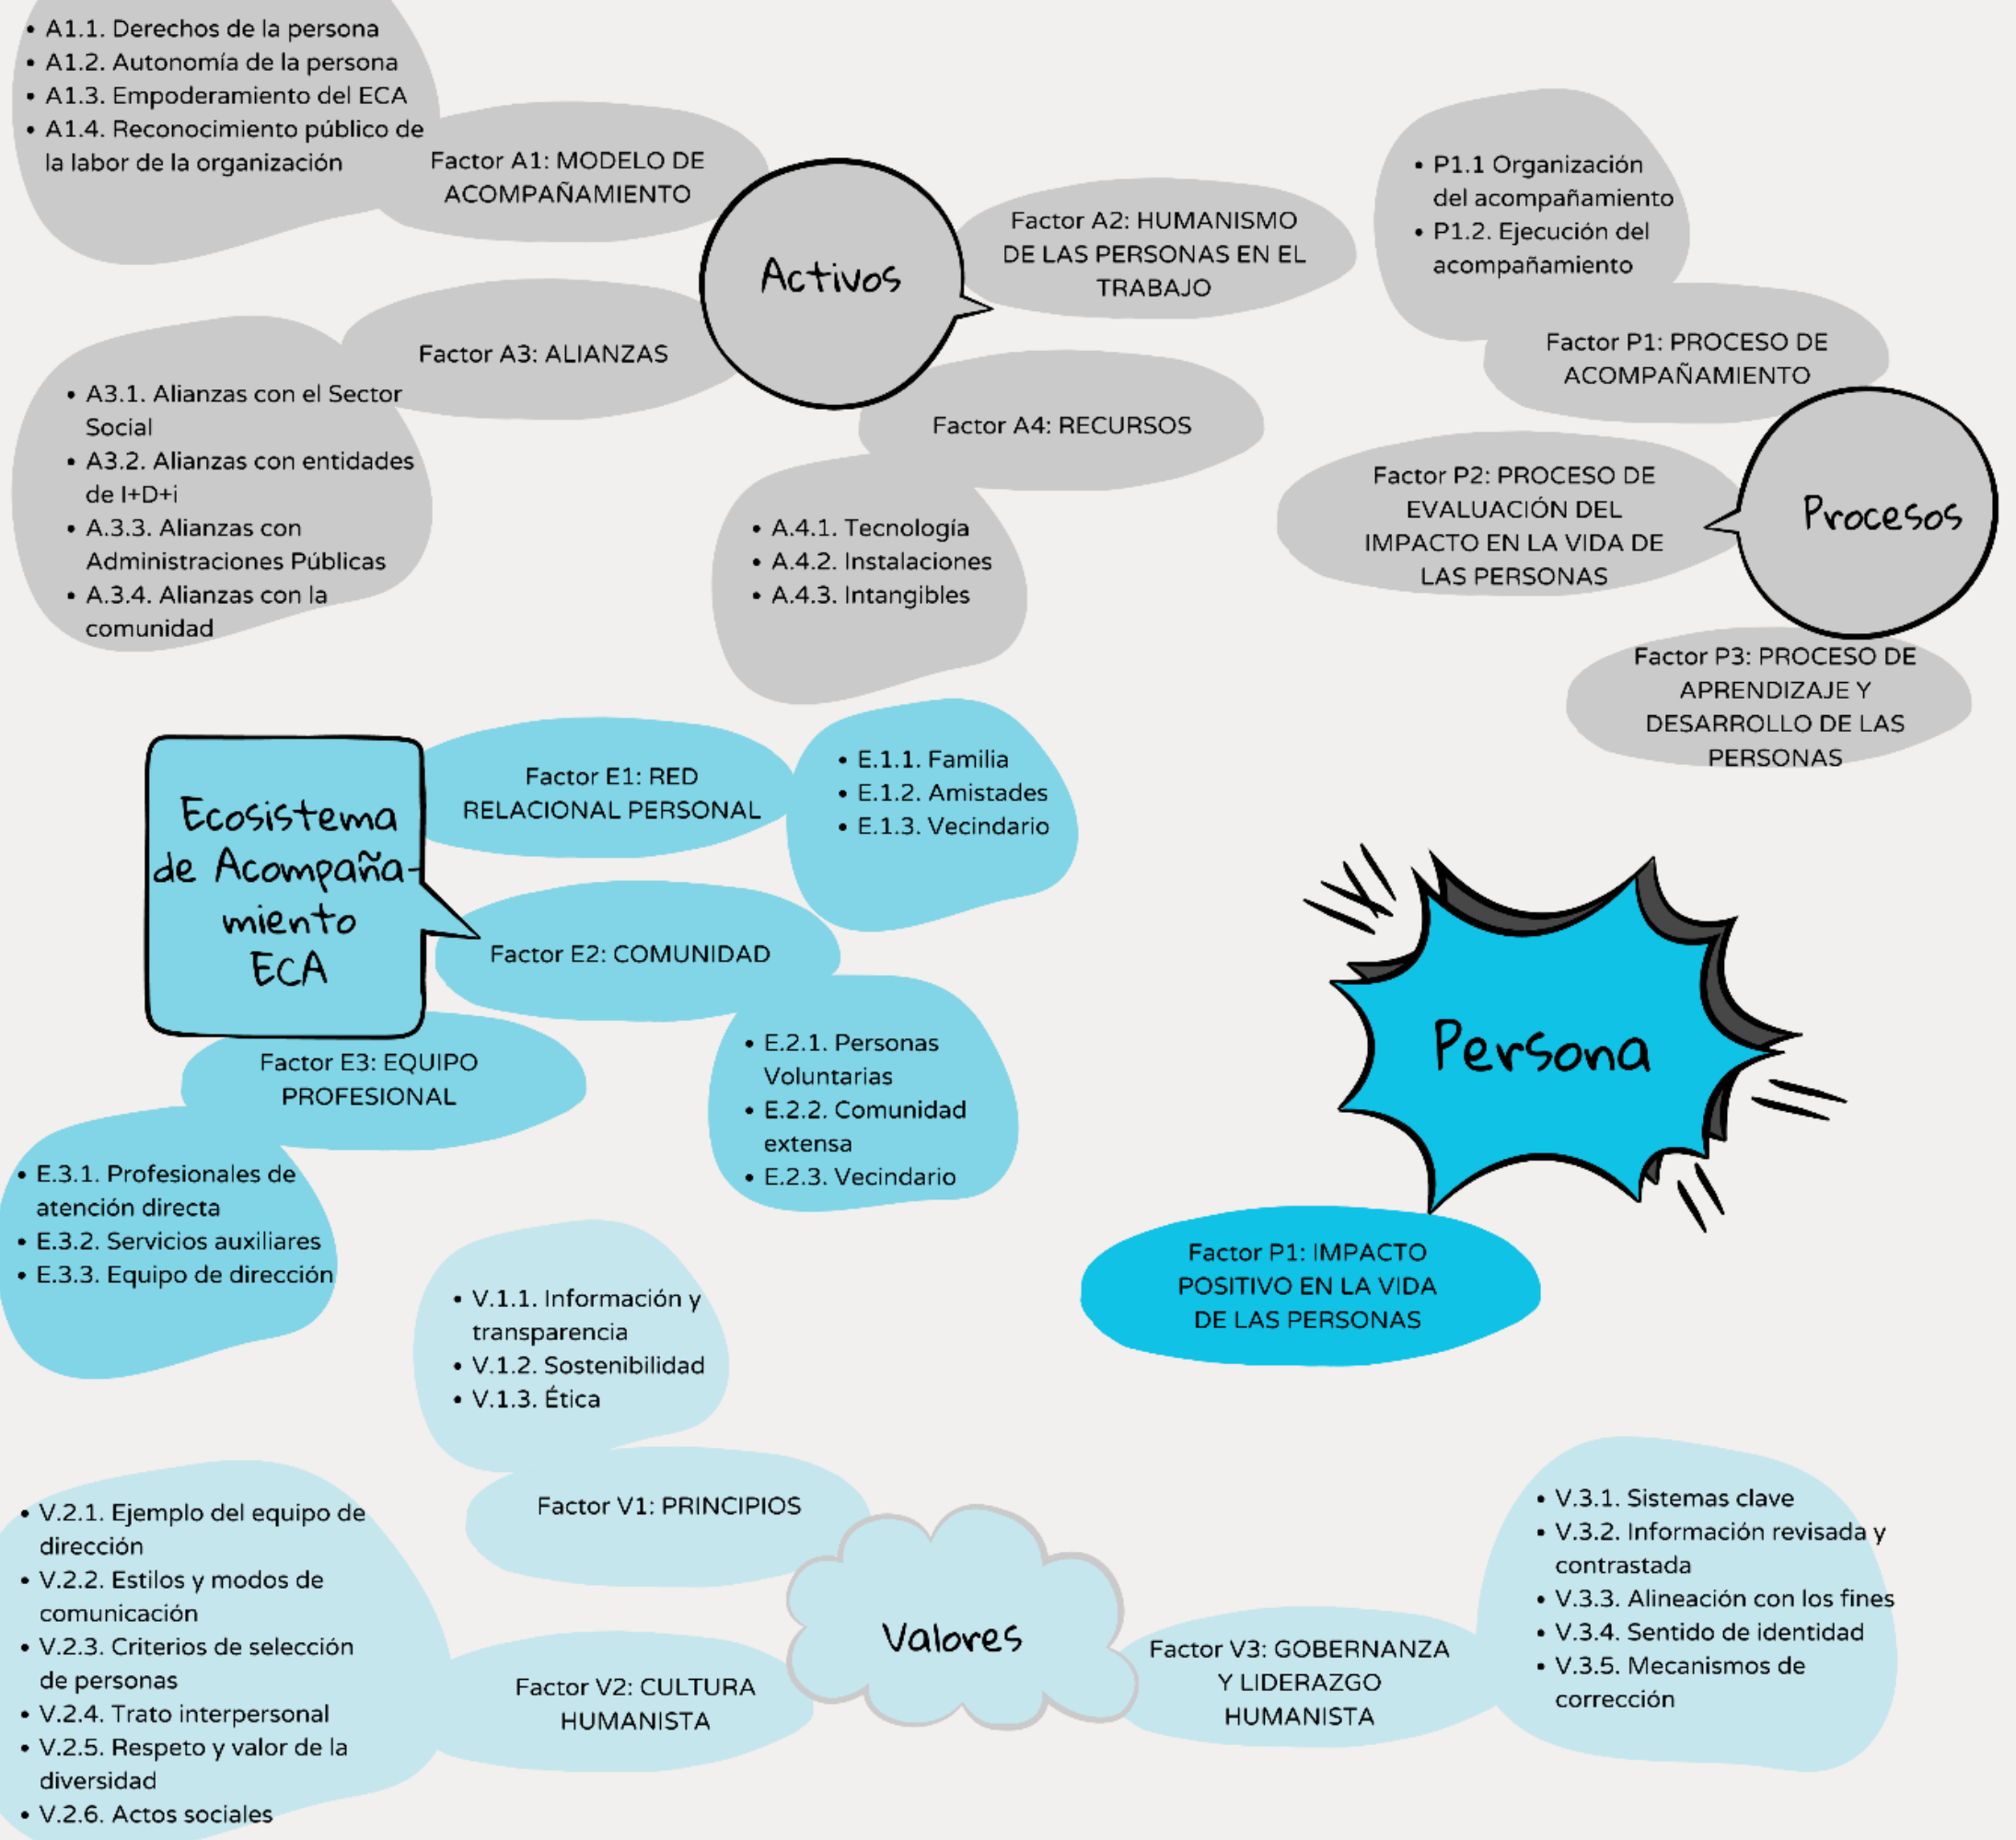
• A1.1. Derechos de la persona
• A1.2. Autonomía de la persona
• A1.3. Empoderamiento del ECA
• A1.4. Reconocimiento público de la labor de la organización

Factor A1: MODELO DE ACOMPAÑAMIENTO

Activos

Factor A2: HUMANISMO DE LAS PERSONAS EN EL TRABAJO

Factor A3: ALIANZAS

• A3.1. Alianzas con el Sector Social
• A3.2. Alianzas con entidades de I+D+i
• A.3.3. Alianzas con Administraciones Públicas
• A.3.4. Alianzas con la comunidad

Factor A4: RECURSOS

• A.4.1. Tecnología
• A.4.2. Instalaciones
• A.4.3. Intangibles

• P1.1 Organización del acompañamiento
• P1.2. Ejecución del acompañamiento

Factor P1: PROCESO DE ACOMPAÑAMIENTO

Factor P2: PROCESO DE EVALUACIÓN DEL IMPACTO EN LA VIDA DE LAS PERSONAS

Procesos

Factor P3: PROCESO DE APRENDIZAJE Y DESARROLLO DE LAS PERSONAS

Ecosistema de Acompañamiento ECA

Factor E1: RED RELACIONAL PERSONAL

• E.1.1. Familia
• E.1.2. Amistades
• E.1.3. Vecindario

Factor E2: COMUNIDAD

• E.2.1. Personas Voluntarias
• E.2.2. Comunidad extensa
• E.2.3. Vecindario

Factor E3: EQUIPO PROFESIONAL

• E.3.1. Profesionales de atención directa
• E.3.2. Servicios auxiliares
• E.3.3. Equipo de dirección

Persona

Factor P1: IMPACTO POSITIVO EN LA VIDA DE LAS PERSONAS

• V.1.1. Información y transparencia
• V.1.2. Sostenibilidad
• V.1.3. Ética

Factor V1: PRINCIPIOS

• V.2.1. Ejemplo del equipo de dirección
• V.2.2. Estilos y modos de comunicación
• V.2.3. Criterios de selección de personas
• V.2.4. Trato interpersonal
• V.2.5. Respeto y valor de la diversidad
• V.2.6. Actos sociales

Factor V2: CULTURA HUMANISTA

Valores

Factor V3: GOBERNANZA Y LIDERAZGO HUMANISTA

• V.3.1. Sistemas clave
• V.3.2. Información revisada y contrastada
• V.3.3. Alineación con los fines
• V.3.4. Sentido de identidad
• V.3.5. Mecanismos de corrección